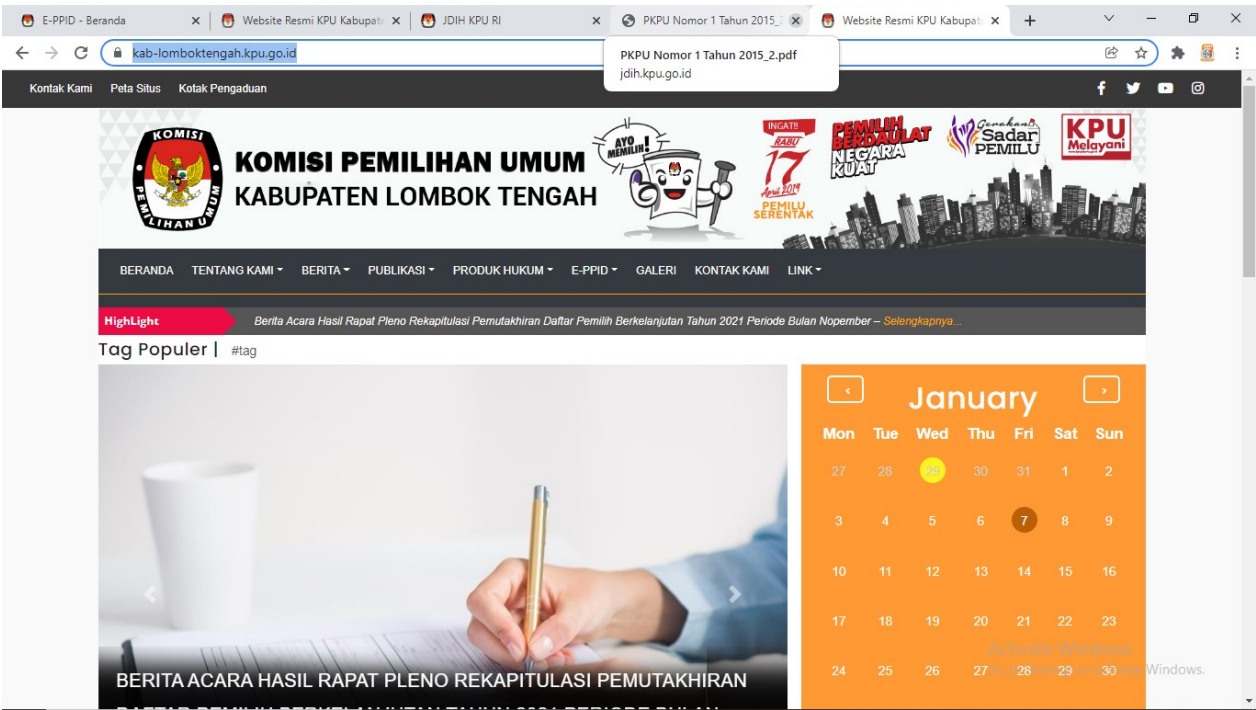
E-PPID - Beranda | Website Resmi KPU Kabupat | JDIH KPU RI | PKPU Nomor 1 Tahun 2015 | Website Resmi KPU Kabupat

kab-lomboktengah.kpu.go.id

PKPU Nomor 1 Tahun 2015_2.pdf
jdih.kpu.go.id

Kontak Kami  Peta Situs  Kotak Pengaduan

KOMISI PEMILIHAN UMUM
KOMISI PEMILIHAN UMUM
KABUPATEN LOMBOK TENGAH

AYO MEMILIH!
INGAT!! RABU 17 April 2019 PEMILU SERENTAK
PEMILIH BERDAULAT NEGARA KUAT
Gerakan Sadar PEMILU
KPU Melayani

BERANDA  TENTANG KAMI  BERITA  PUBLIKASI  PRODUK HUKUM  E-PPID  GALERI  KONTAK KAMI  LINK

HighLight  Berita Acara Hasil Rapat Pleno Rekapitulasi Pemutakhiran Daftar Pemilih Berkelanjutan Tahun 2021 Periode Bulan Nopember – Selengkapnya...

Tag Populer | #tag

January

| Mon | Tue | Wed | Thu | Fri | Sat | Sun |
|---|---|---|---|---|---|---|
| 27 | 28 | 29 | 30 | 31 | 1 | 2 |
| 3 | 4 | 5 | 6 | 7 | 8 | 9 |
| 10 | 11 | 12 | 13 | 14 | 15 | 16 |
| 17 | 18 | 19 | 20 | 21 | 22 | 23 |
| 24 | 25 | 26 | 27 | 28 | 29 | 30 |

Activate Windows
Go to Settings to activate Windows.

BERITA ACARA HASIL RAPAT PLENO REKAPITULASI PEMUTAKHIRAN
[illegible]